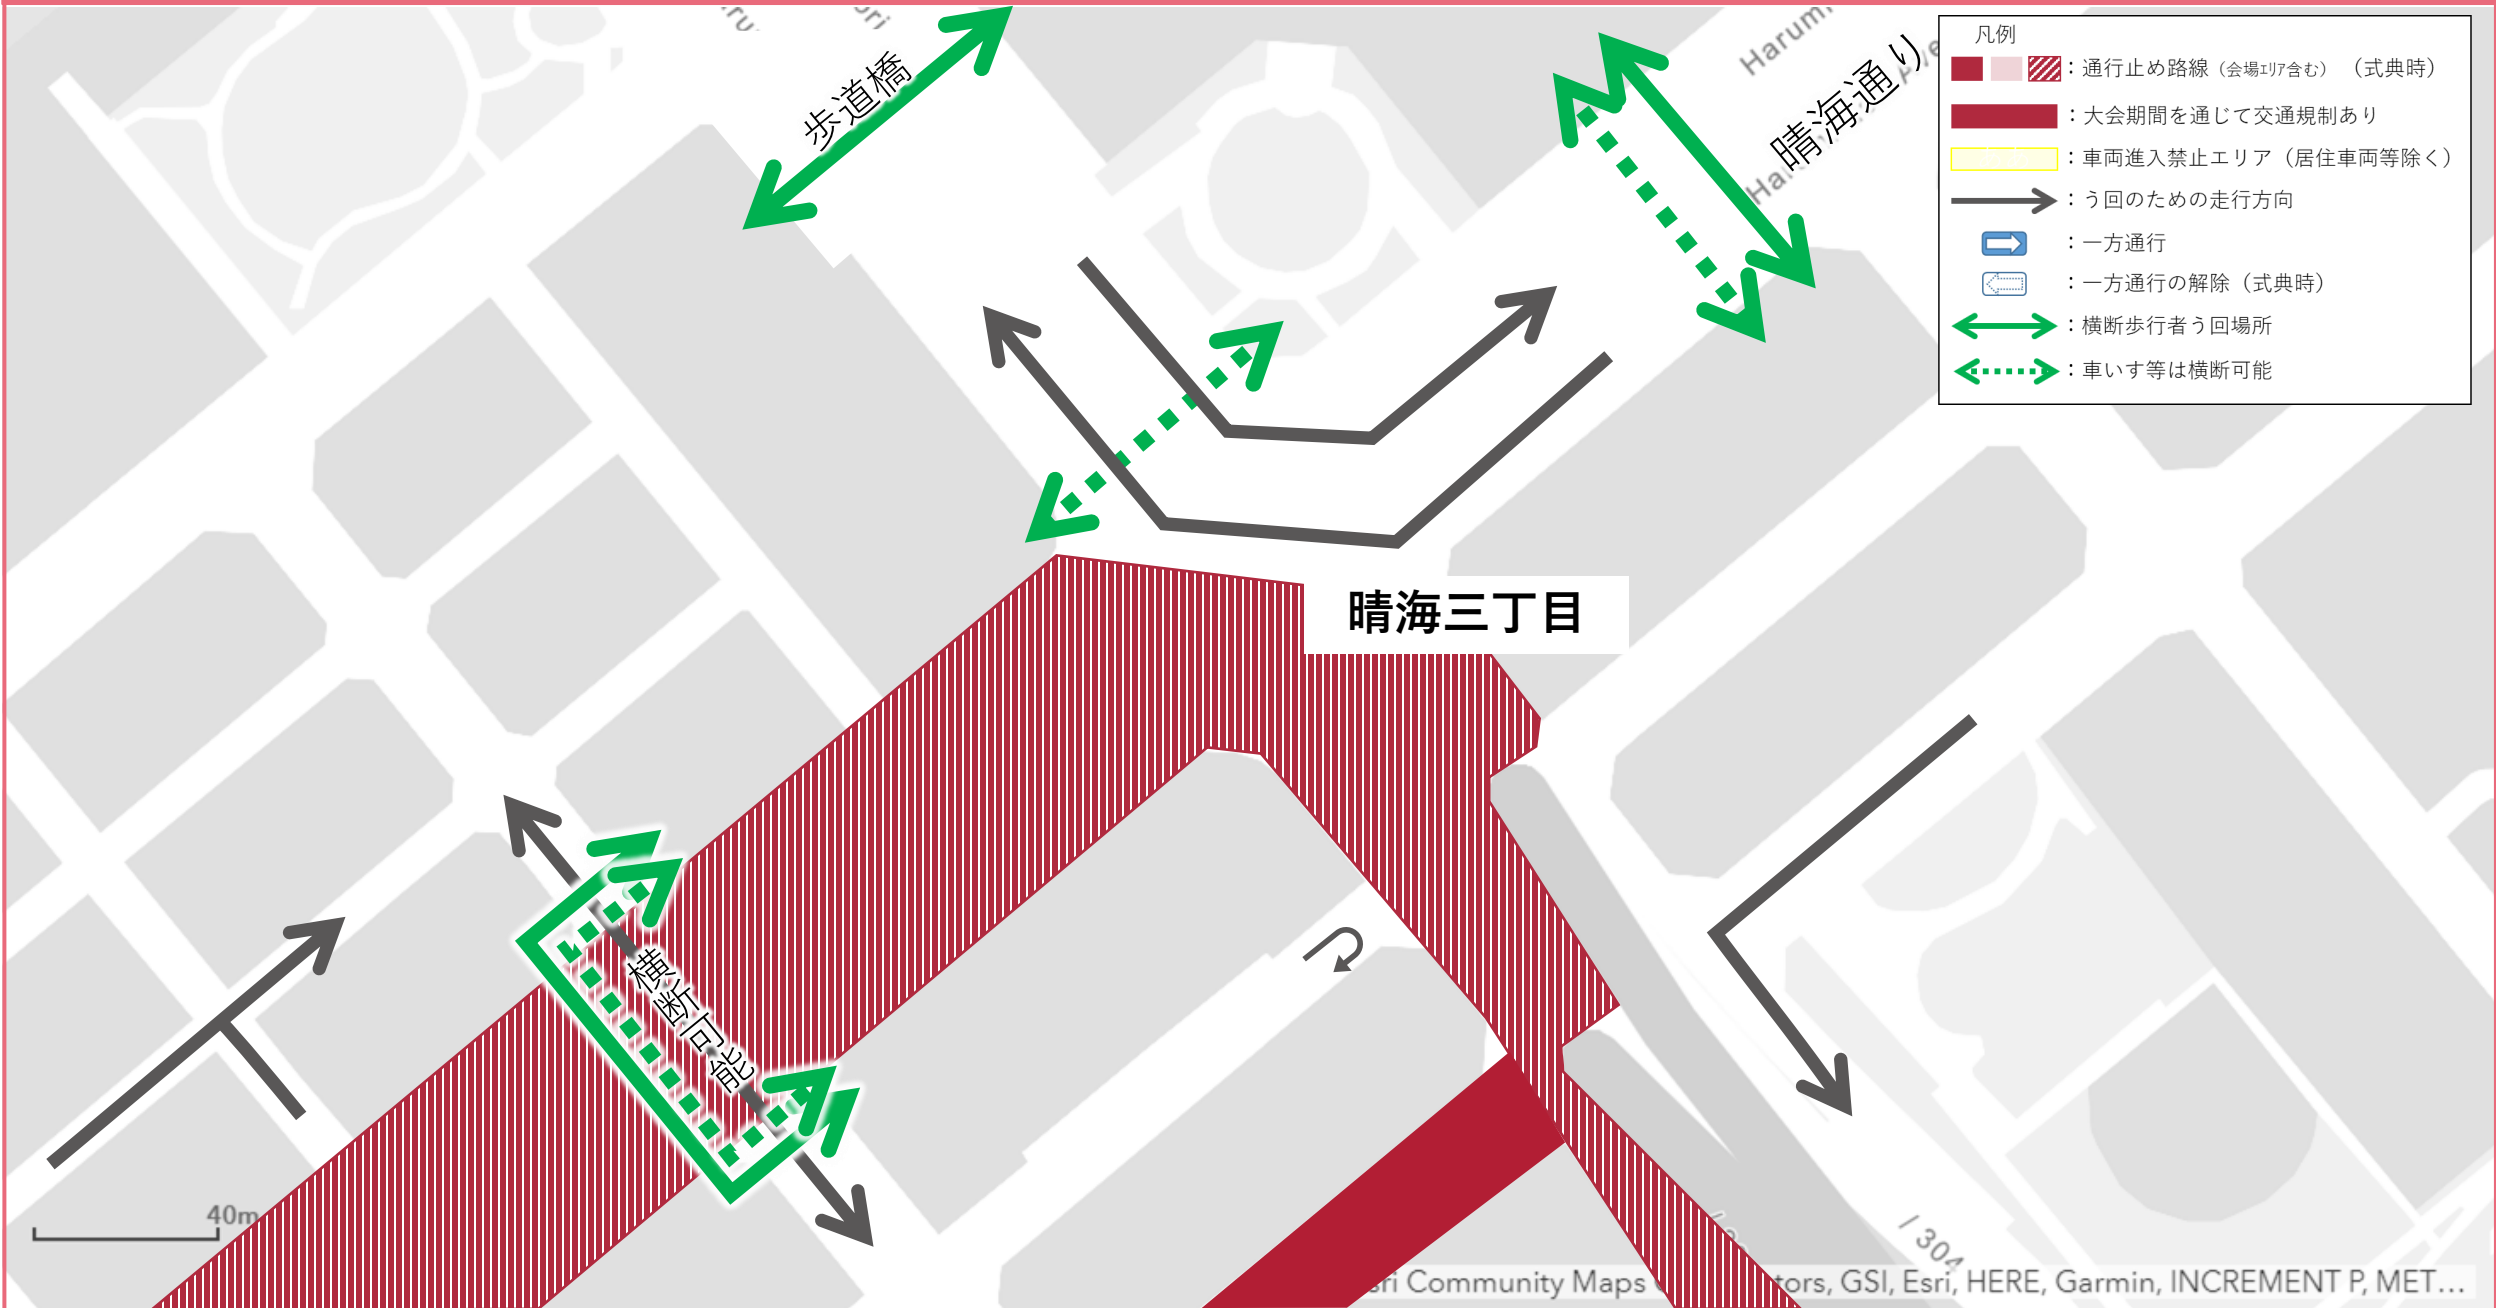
凡例
：通行止め路線（会場エリア含む）（式典時）
：大会期間を通じて交通規制あり
：車両進入禁止エリア（居住車両等除く）
：う回のための走行方向
：一方通行
：一方通行の解除（式典時）
：横断歩行者う回場所
：車いす等は横断可能

歩道橋
晴海通り
Harumi
Ha
晴海三丁目
横断可能
40m
/ 304
sri Community Maps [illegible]tors, GSI, Esri, HERE, Garmin, INCREMENT P, MET...